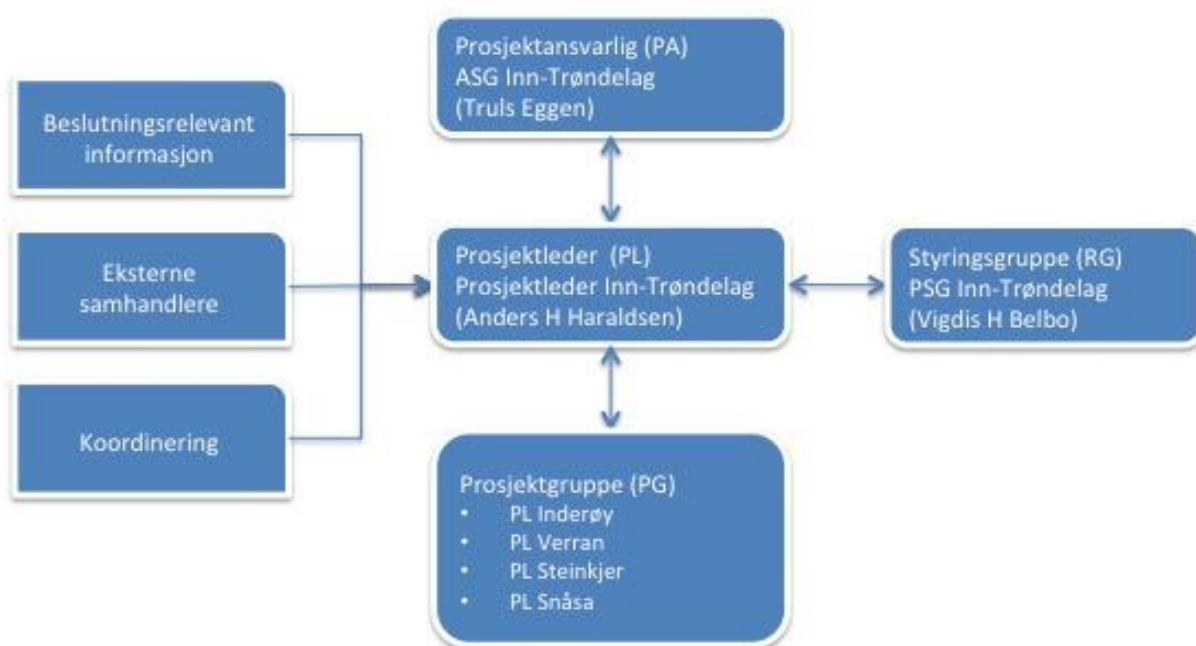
Prosjektansvarlig (PA)
ASG Inn-Trøndelag
(Truls Eggen)

Beslutningsrelevant informasjon

Eksterne samhandlere

Koordinering

Prosjektleder (PL)
Prosjektleder Inn-Trøndelag
(Anders H Haraldsen)

Styringsgruppe (RG)
PSG Inn-Trøndelag
(Vigdis H Belbo)

Prosjektgruppe (PG)
• PL Inderøy
• PL Verran
• PL Steinkjer
• PL Snåsa